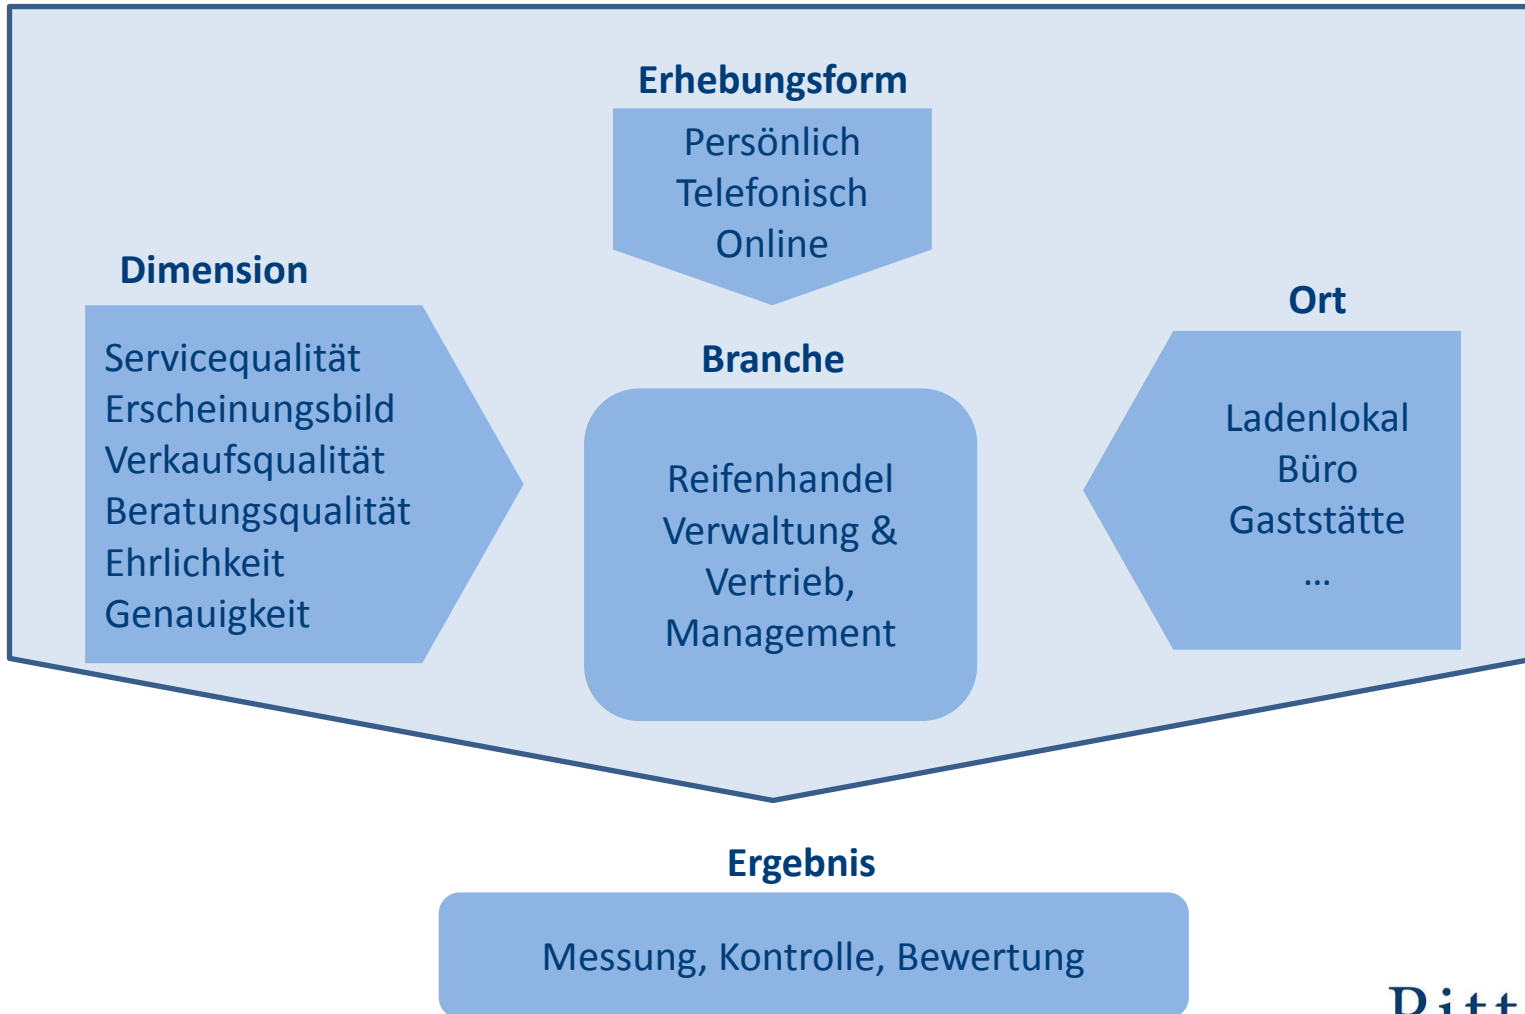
Erhebungsform

Persönlich
Telefonisch
Online

Dimension

Servicequalität
Erscheinungsbild
Verkaufsqualität
Beratungsqualität
Ehrlichkeit
Genauigkeit

Branche

Reifenhandel
Verwaltung &
Vertrieb,
Management

Ort

Ladenlokal
Büro
Gaststätte
...

Ergebnis

Messung, Kontrolle, Bewertung

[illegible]